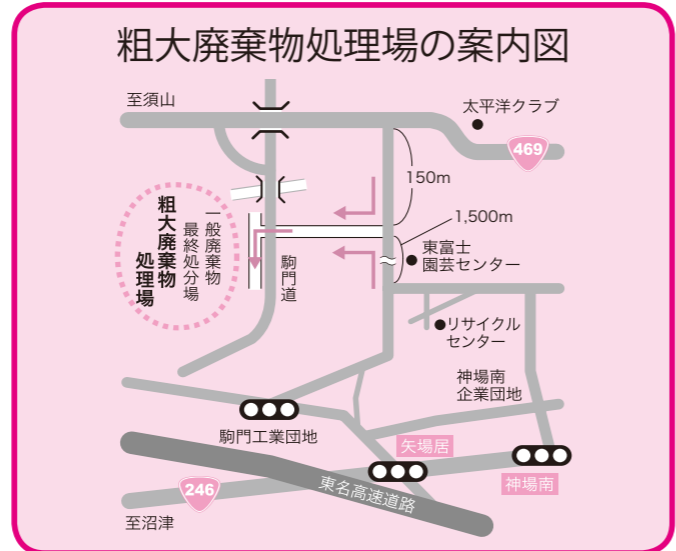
粗大廃棄物処理場の案内図

至須山

太平洋クラブ

469

150m

1,500m

東富士園芸センター

粗大廃棄物処理場

一般廃棄物最終処分場

駒門道

リサイクルセンター

神場南企業団地

駒門工業団地

矢場居

神場南

246

東名高速道路

至沼津